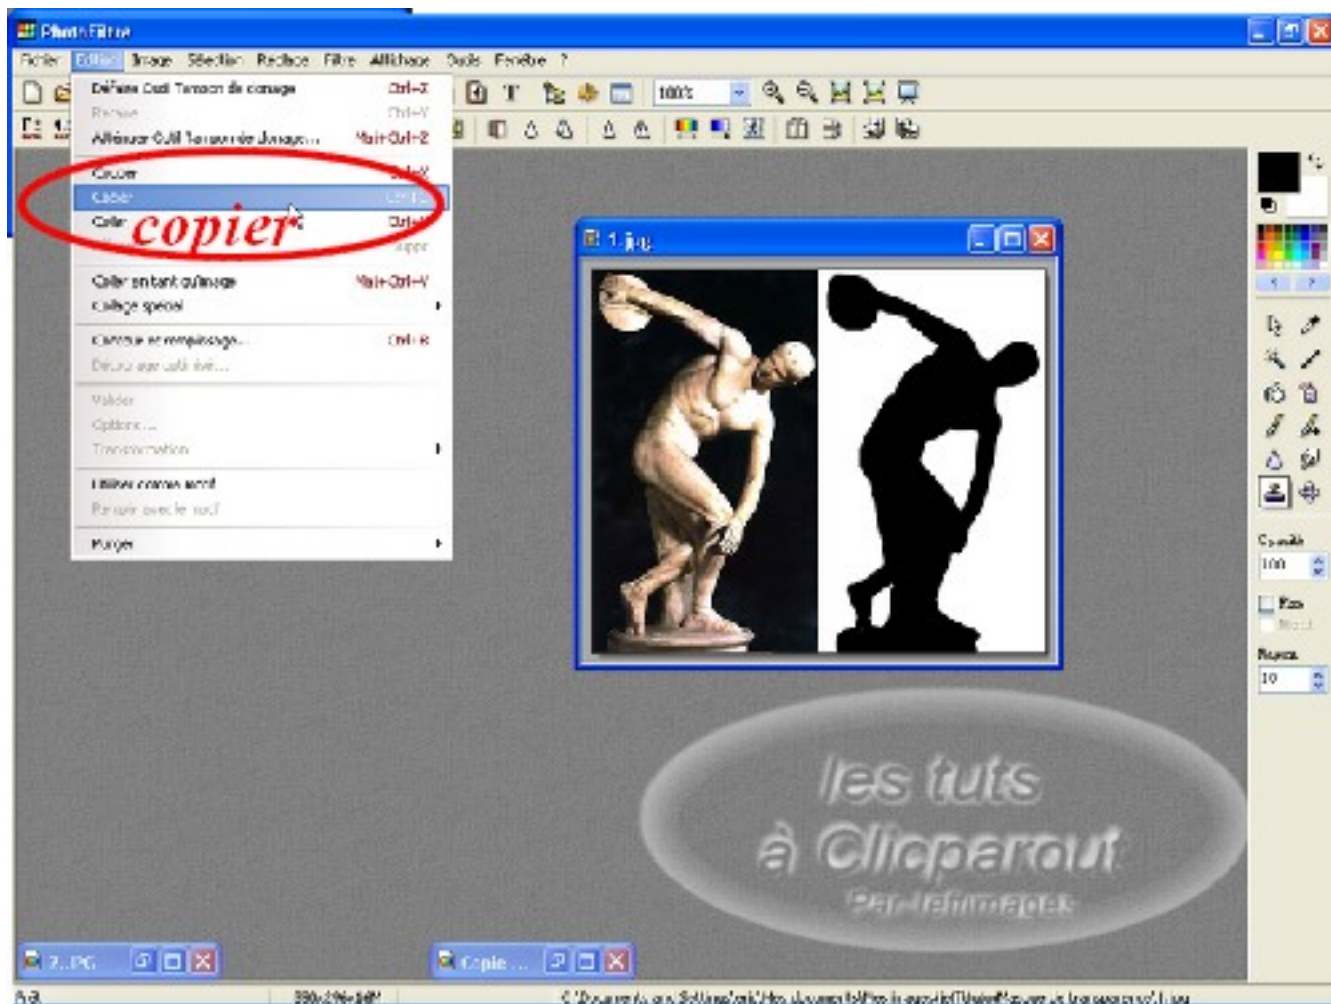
PhotoFiltre

Fichier Edition Image Sélection Réglage Filtre Affichage Outils Fenêtre ?

100%

Défaire Outil Tampon de clonage Ctrl+Z
Refaire Ctrl+Y
Atténuer Outil Tampon de clonage... Maj+Ctrl+Z
Couper Ctrl+X
Copier Ctrl+C
Coller Ctrl+V
Suppr
copier
Coller en tant qu'image Maj+Ctrl+V
Collage spécial
Contour et remplissage... Ctrl+B
Dessiner avec outil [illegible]...
Valider
Options...
Transformation
Utiliser comme motif
Remplir avec le motif
Purger

1.jpg

Opacité
100
Flou
Rayon
10

les tuts
à Clicparout
Par lesimages

2.JPG
Copie ...

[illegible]